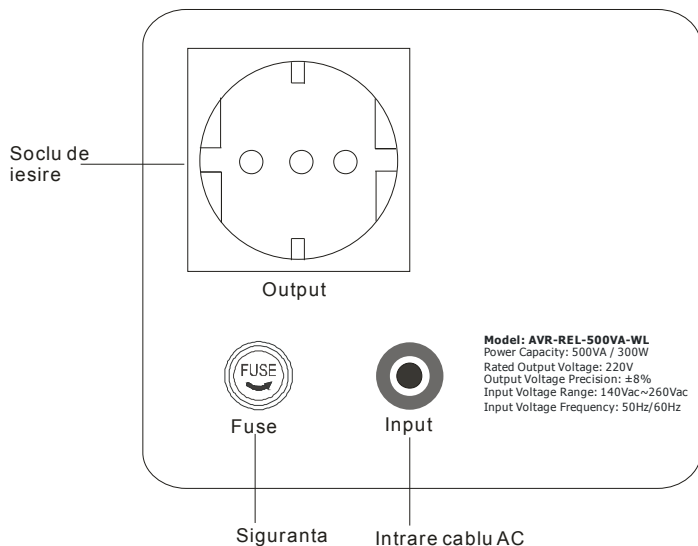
Soclu de iesire

Output

FUSE

Fuse

Input

Model: AVR-REL-500VA-WL
Power Capacity: 500VA / 300W
Rated Output Voltage: 220V
Output Voltage Precision: ±8%
Input Voltage Range: 140Vac~260Vac
Input Voltage Frequency: 50Hz/60Hz

Siguranta

Intrare cablu AC